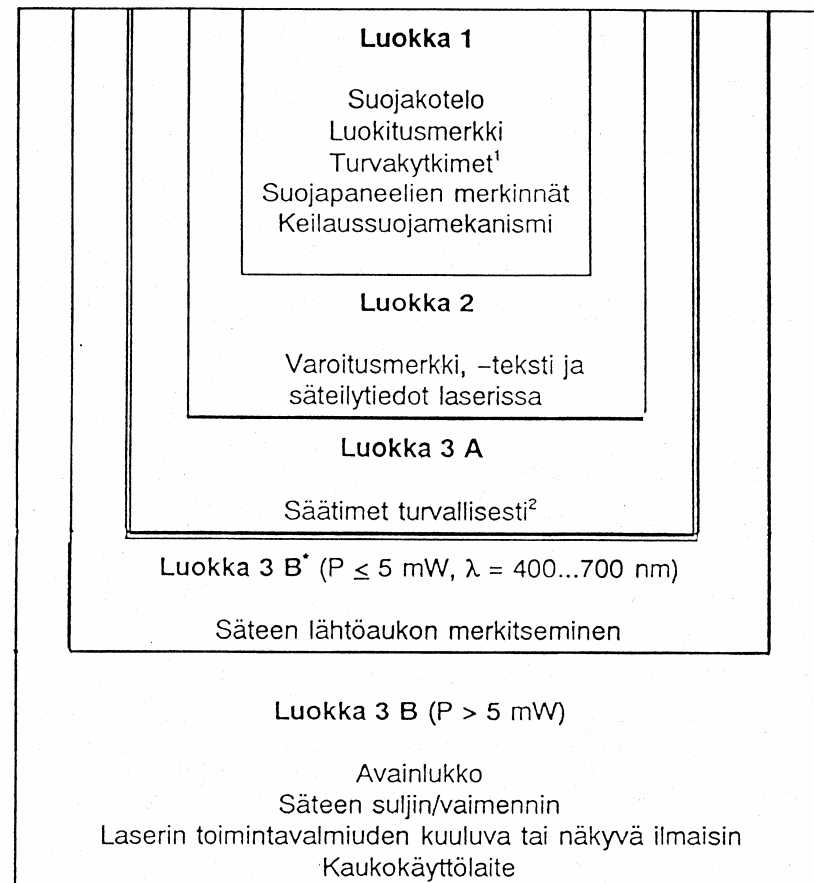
Luokka 1

Suojakotelo
Luokitusmerkki
Turvakytkimet$^1$
Suojapaneelien merkinnät
Keilaussuojamekanismi

Luokka 2

Varoitusmerkki, –teksti ja säteilytiedot laserissa

Luokka 3 A

Säätimet turvallisesti$^2$

Luokka 3 B$^*$ ($P \leq 5$ mW, $\lambda = 400...700$ nm)

Säteen lähtöaukon merkitseminen

Luokka 3 B ($P > 5$ mW)

Avainlukko
Säteen suljin/vaimennin
Laserin toimintavalmiuden kuuluva tai näkyvä ilmaisin
Kaukokäyttölaite